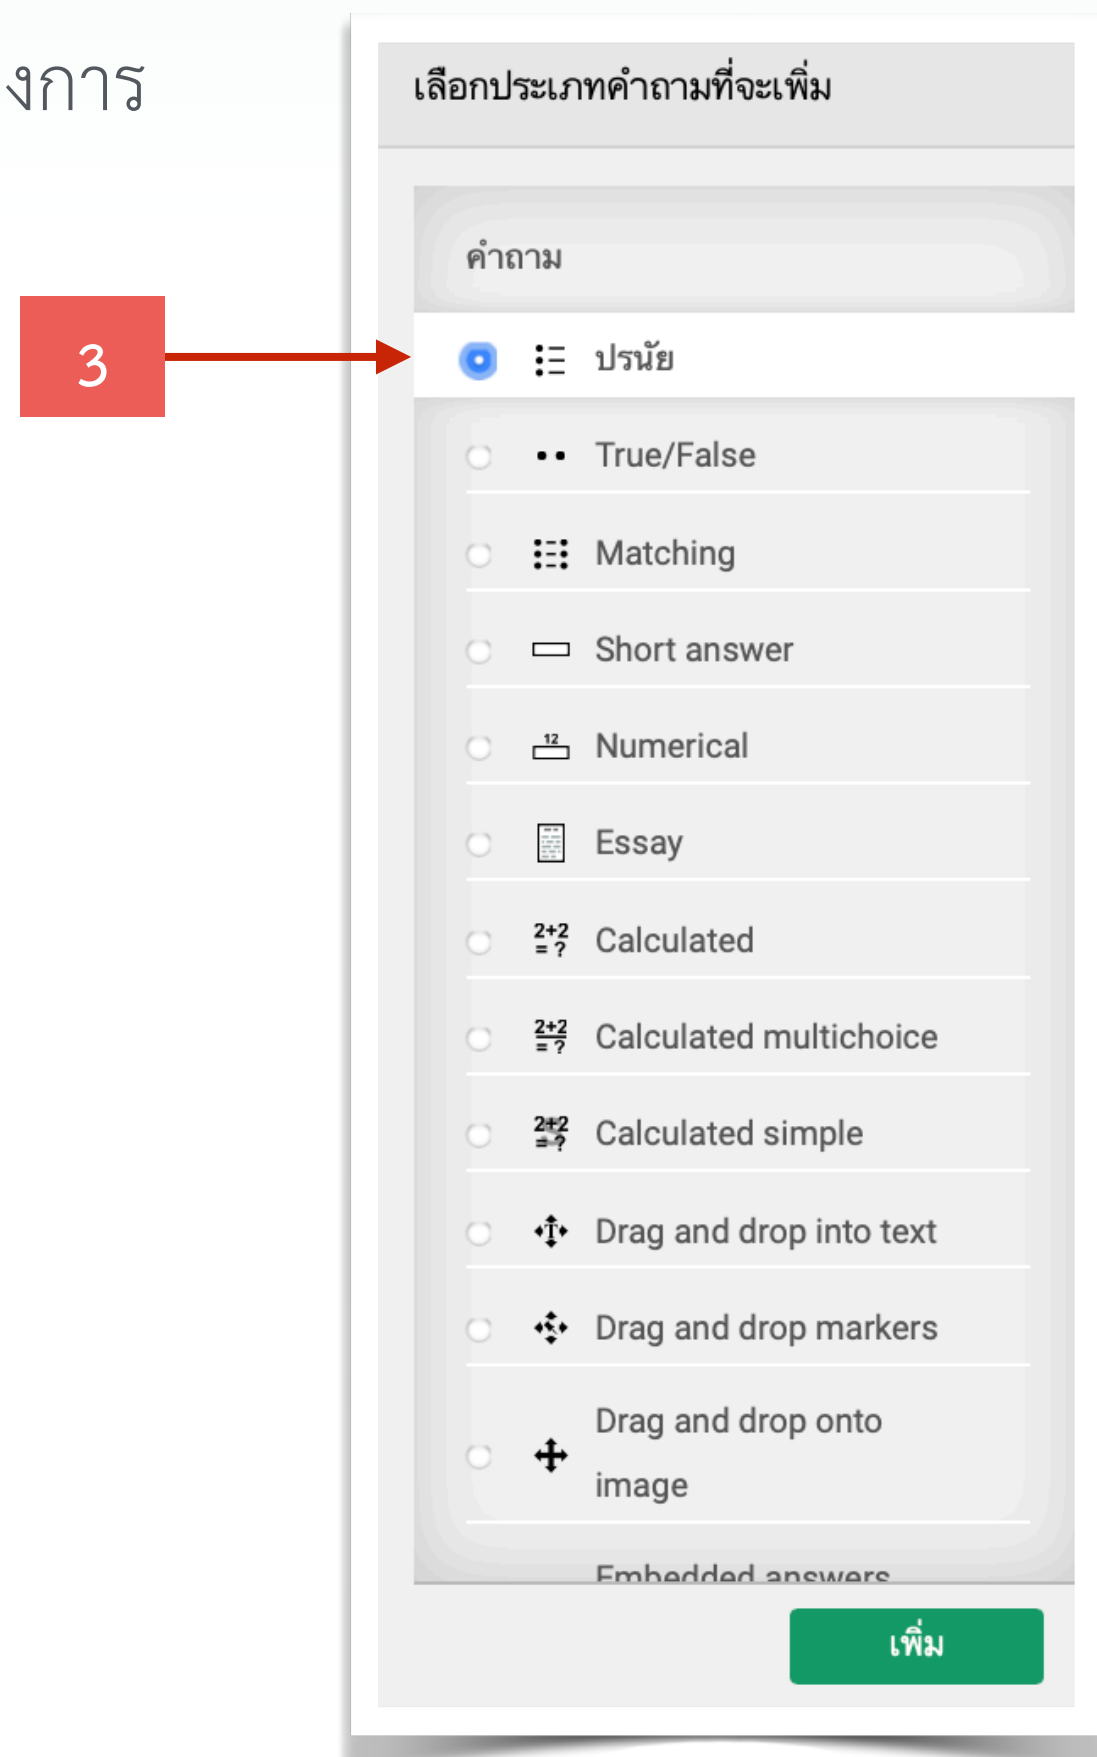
งการ

3

เลือกประเภทคำถามที่จะเพิ่ม

คำถาม

ปรนัย

True/False

Matching

Short answer

12

Numerical

Essay

2+2 = ?

Calculated

2+2 = ?

Calculated multichoice

2+2 = ?

Calculated simple

Drag and drop into text

Drag and drop markers

Drag and drop onto image

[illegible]

เพิ่ม